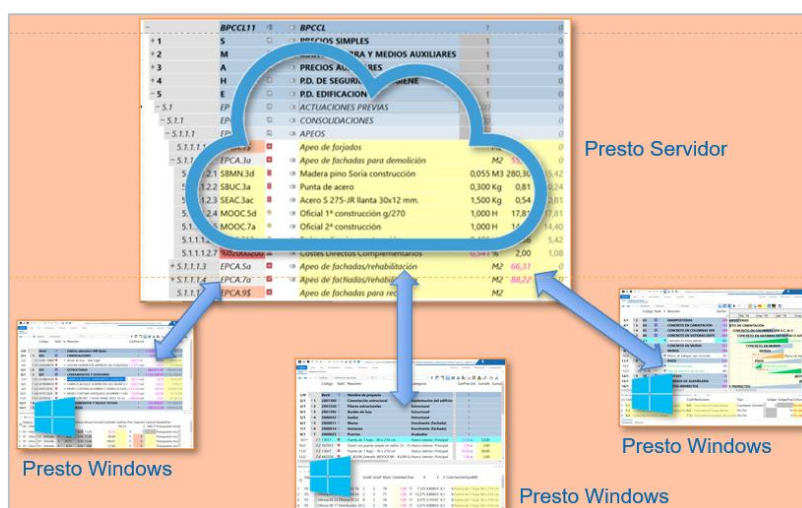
BPCCL11 BPCCL
+1 S PRECIOS SIMPLES
+2 M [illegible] RA Y MEDIOS AUXILIARES
+3 A PRECIOS AU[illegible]
+4 H P.D. DE SEGURI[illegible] IENE
-5 E P.D. EDIFICACION
-5.1 EP ACTUACIONES PREVIAS
-5.1.1 EP CONSOLIDACIONES
-5.1.1.1 EP APEOS
5.1.1.1 Apeo de forjados
5.1.1.1 EPCA.3a Apeo de fachadas para demolición M2
5.1.2.1 SBMN.3d Madera pino Soria construcción 0,055 M3 280,50
5.1.2.2 SBUC.3a Punta de acero 0,300 Kg 0,81
5.1.2.3 SEAC.3ac Acero S 275-JR llanta 30x12 mm. 1,500 Kg 0,54
5.1.2.4 MOOC.5d Oficial 1ª construcción g/270 1,000 H 17,81
5.1.2.5 MOOC.7a Oficial 2ª construcción 1,000 H
5.1.1.1.2.7 Costes Directos Complementarios 2,00
-5.1.1.3 EPCA.5a Apeo de fachadas/rehabilitación M2 66,31
5.1.1.4 EPCA.7a Apeo de fachadas/rehabilita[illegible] M2 88,22
5.1.1.5 EPCA.9$ Apeo de fachadas para re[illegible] M2

Presto Servidor

Presto Windows

Presto Windows

Presto Windows